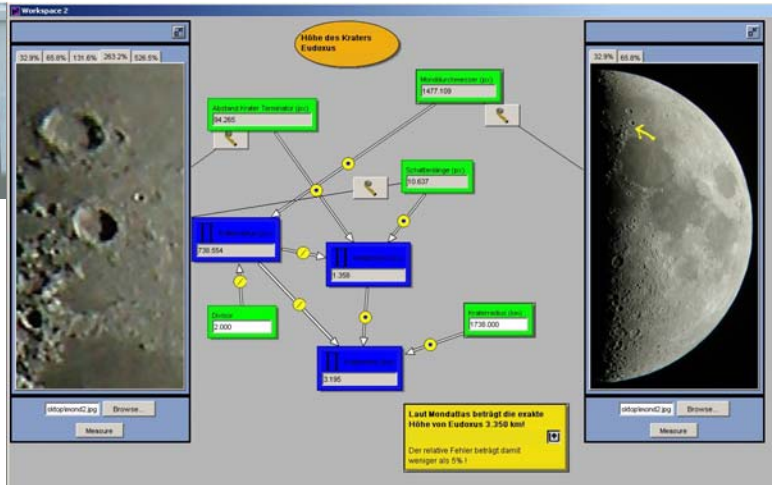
Workspace 2

32.9% 65.8% 131.6% 263.2% 526.5%

Höhe des Kraters Eudoxus

Mondradius (pic.)
1477.109

Abstand Krater-Terminator (pic.)
94.265

Schattenlänge (pic.)
10.637

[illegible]
730.554

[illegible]
1.358

Divisor
2.000

Kraterradius (km)
1738.000

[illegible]
3.195

32.9% 65.8%

oktoplesond2.jpg Browse...
Measure

oktoplesond2.jpg Browse...
Measure

Laut Mondatlas beträgt die exakte Höhe von Eudoxus 3.350 km!

Der relative Fehler beträgt damit weniger als 5% !